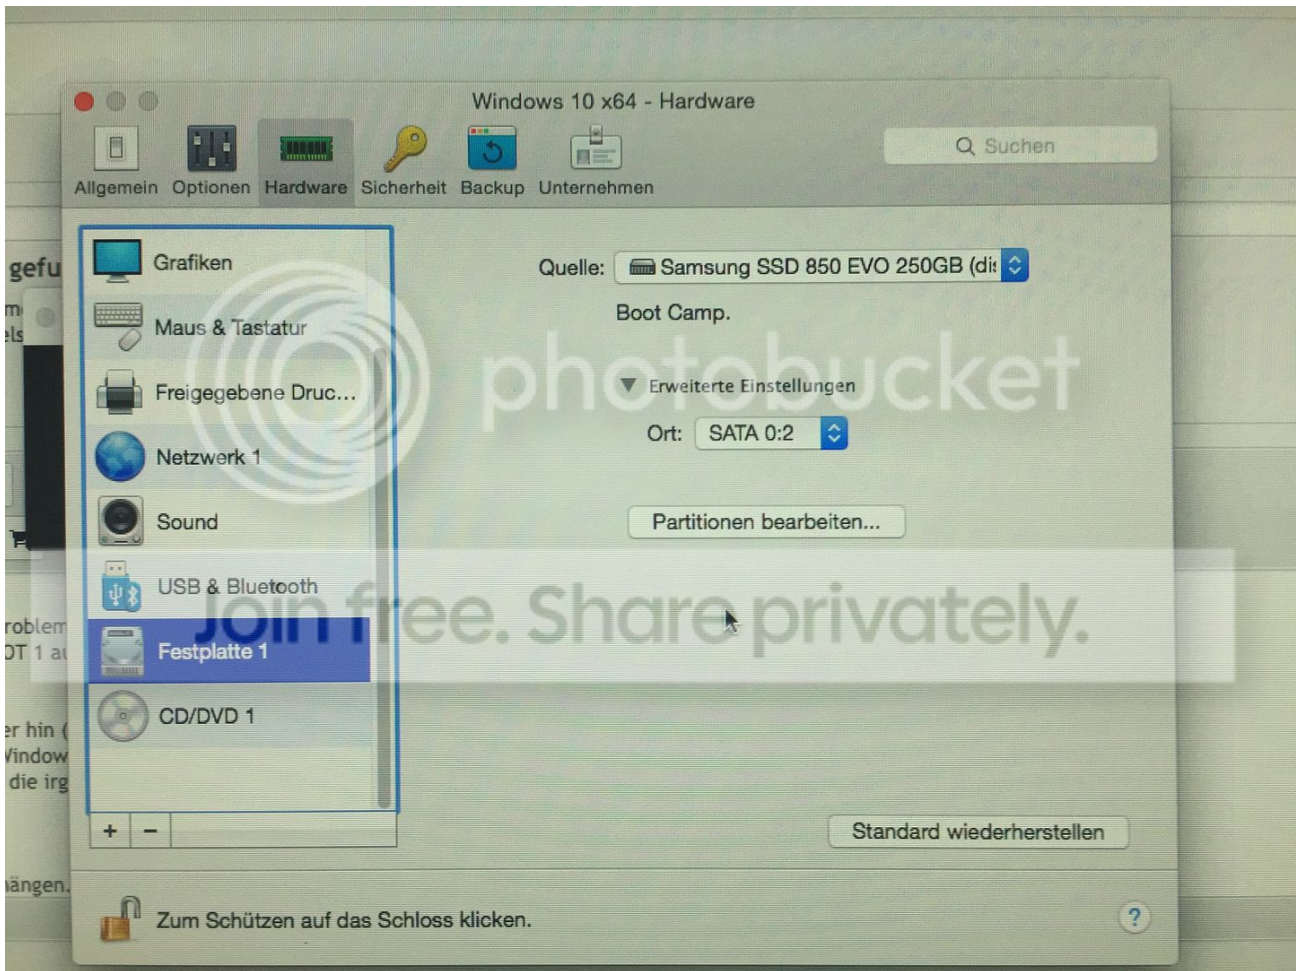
Windows 10 x64 - Hardware

Allgemein Optionen Hardware Sicherheit Backup Unternehmen

Suchen

gefu
m
els

Grafiken
Maus & Tastatur
Freigegebene Druc...
Netzwerk 1
Sound
USB & Bluetooth
Festplatte 1
CD/DVD 1

+ −

Quelle: Samsung SSD 850 EVO 250GB (di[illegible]

Boot Camp.

photobucket

▼ Erweiterte Einstellungen

Ort: SATA 0:2

Partitionen bearbeiten...

roblem
DT 1 a

Join free. Share privately.

er hin (
Window
die irg

Standard wiederherstellen

ängen.

Zum Schützen auf das Schloss klicken.

?